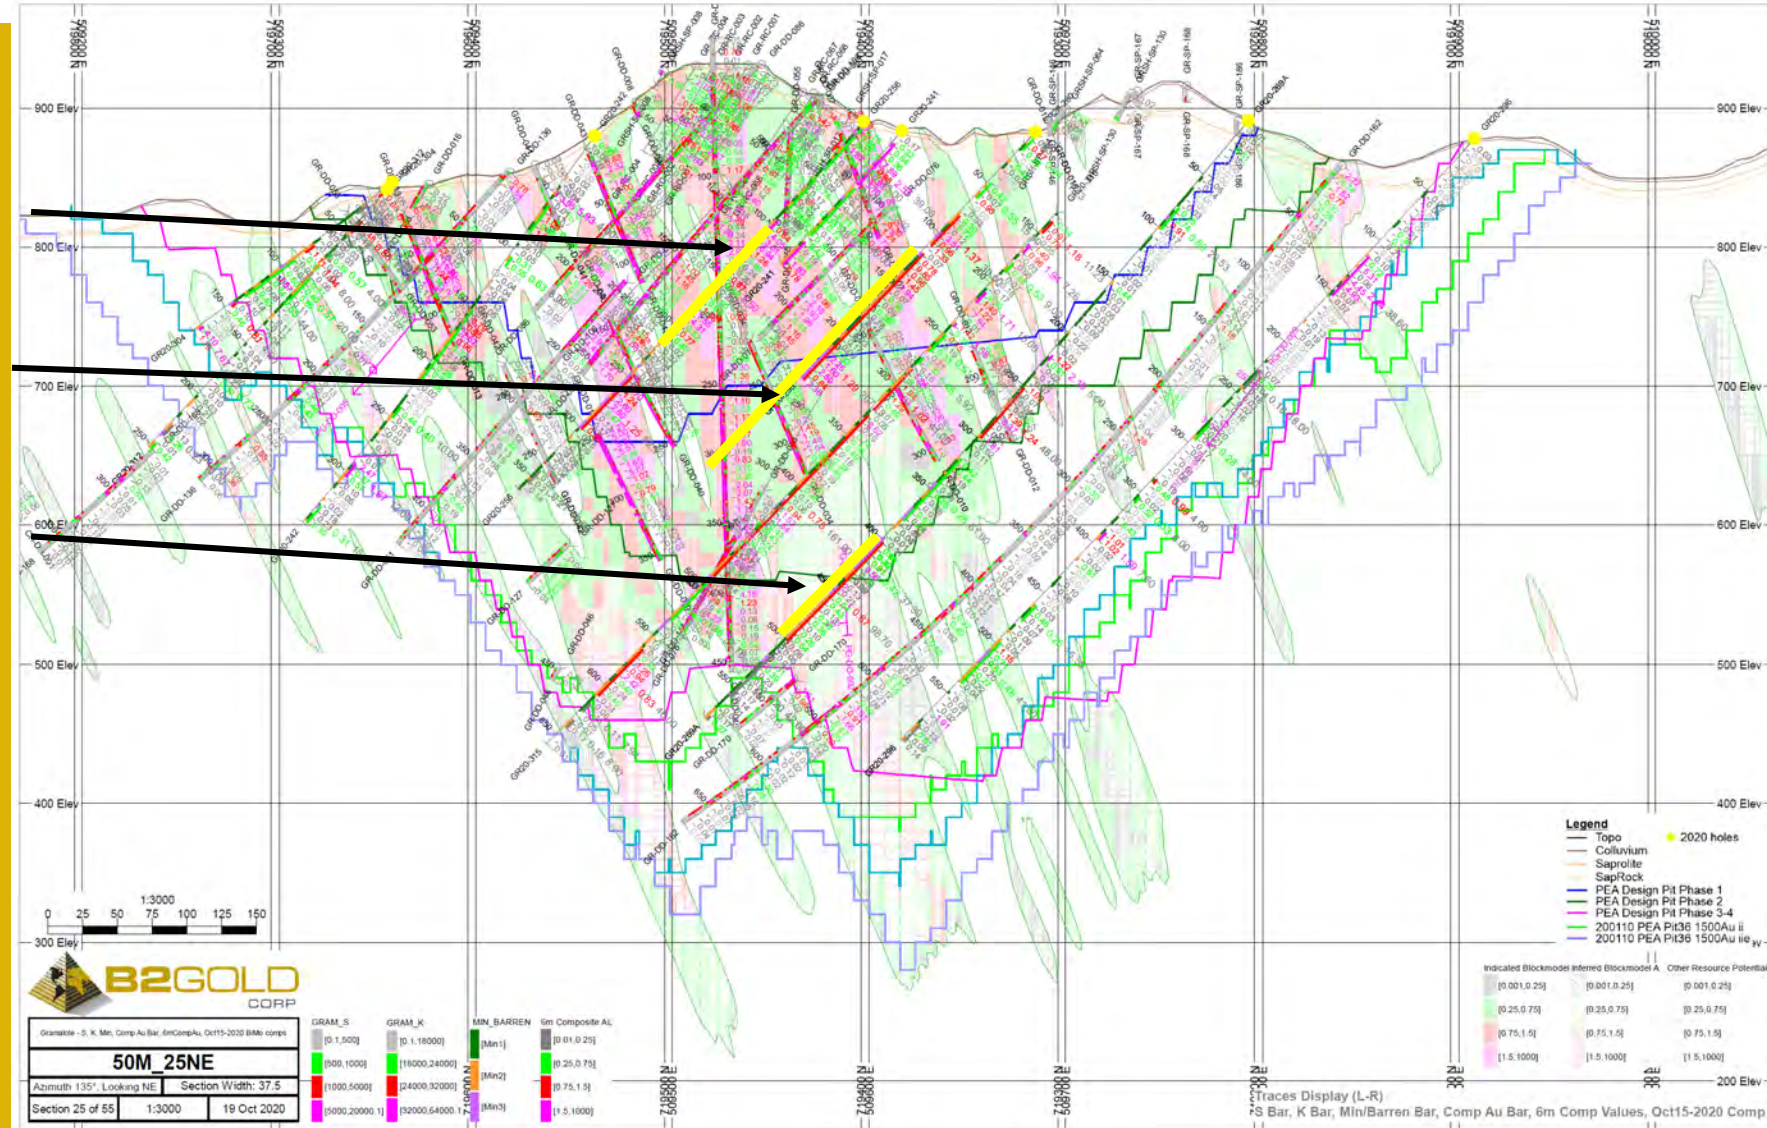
900 Elev
800 Elev
700 Elev
600 Elev
500 Elev
400 Elev
300 Elev

900 Elev
800 Elev
700 Elev
600 Elev
500 Elev
400 Elev
200 Elev

1:3000
0 25 50 75 100 125 150

Legend
Topo
Colluvium
Saprolite
SapRock
PEA Design Pit Phase 1
PEA Design Pit Phase 2
PEA Design Pit Phase 3-4
200110 PEA Pit36 1500Au ii
200110 PEA Pit36 1500Au iie
2020 holes

Indicated Blockmodel | Inferred Blockmodel A | Other Resource Potential
[0.001,0.25] [0.001,0.25] [0.001,0.25]
[0.25,0.75] [0.25,0.75] [0.25,0.75]
[0.75,1.5] [0.75,1.5] [0.75,1.5]
[1.5,1000] [1.5,1000] [1.5,1000]

B2GOLD CORP

Gramalote - S, K, Min, Comp Au Bar, 6mCompAu, Oct15-2020 BiMo comps
50M_25NE
Azimuth 135°, Looking NE | Section Width: 37.5
Section 25 of 55 | 1:3000 | 19 Oct 2020

GRAM_S
[0.1,500]
[500,1000]
[1000,5000]
[5000,20000.1]

GRAM_K
[0.1,18000]
[18000,24000]
[24000,32000]
[32000,64000.1]

MIN_BARREN
[Min1]
[Min2]
[Min3]

6m Composite AU
[0.01,0.25]
[0.25,0.75]
[0.75,1.5]
[1.5,1000]

Traces Display (L-R)
S Bar, K Bar, Min/Barren Bar, Comp Au Bar, 6m Comp Values, Oct15-2020 Comp